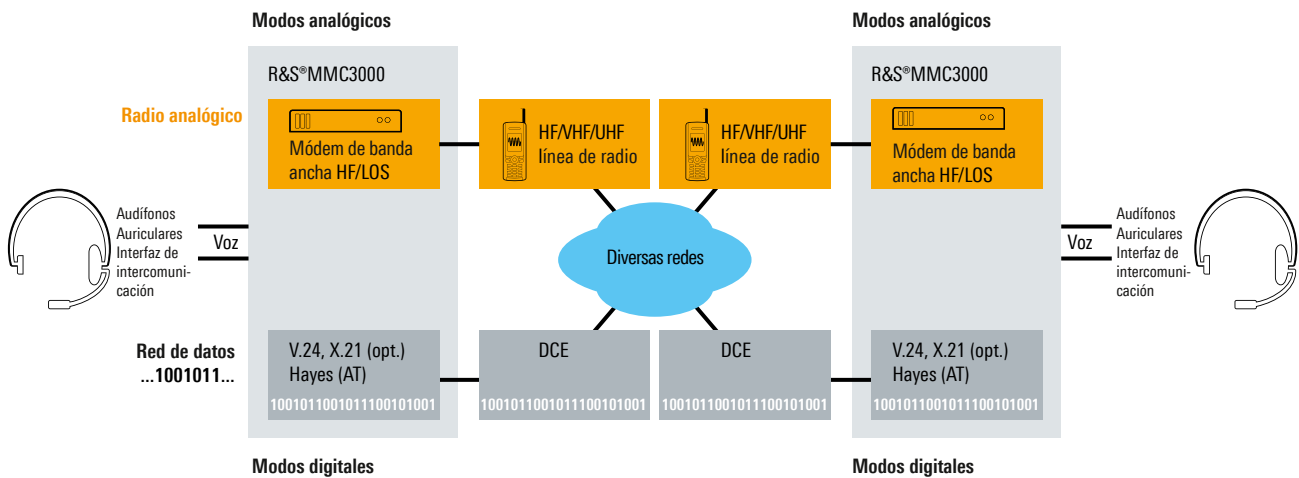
Modos analógicos

R&S®MMC3000

Radio analógico

Módem de banda ancha HF/LOS

HF/VHF/UHF línea de radio

HF/VHF/UHF línea de radio

Modos analógicos

R&S®MMC3000

Módem de banda ancha HF/LOS

Audífonos Auriculares Interfaz de intercomunicación

Voz

Diversas redes

Voz

Audífonos Auriculares Interfaz de intercomunicación

Red de datos ...1001011...

V.24, X.21 (opt.) Hayes (AT)

1001011001011100101001

DCE

1001011001011100101001

DCE

1001011001011100101001

V.24, X.21 (opt.) Hayes (AT)

1001011001011100101001

Modos digitales

Modos digitales